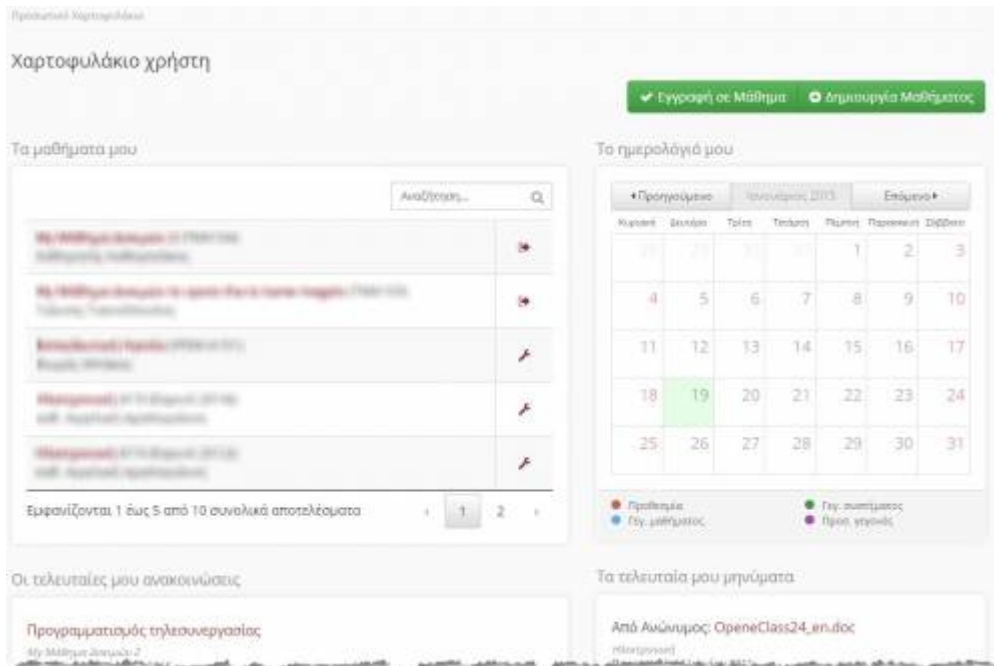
Προσωπικό Χαρτοφυλάκιο

Χαρτοφυλάκιο χρήστη

Εγγραφή σε Μάθημα  Δημιουργία Μαθήματος

Τα μαθήματά μου

Αναζήτηση...

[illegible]
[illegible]

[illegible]
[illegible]

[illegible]
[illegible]

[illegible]
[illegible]

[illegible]
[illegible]

Εμφανίζονται 1 έως 5 από 10 συνολικά αποτελέσματα

1 2

Το ημερολόγιό μου

Προηγούμενο  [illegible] 2015  Επόμενο

| Κυριακή | Δευτέρα | Τρίτη | Τετάρτη | Πέμπτη | Παρασκευή | Σάββατο |
|---|---|---|---|---|---|---|
| 28 | 29 | 30 | 31 | 1 | 2 | 3 |
| 4 | 5 | 6 | 7 | 8 | 9 | 10 |
| 11 | 12 | 13 | 14 | 15 | 16 | 17 |
| 18 | 19 | 20 | 21 | 22 | 23 | 24 |
| 25 | 26 | 27 | 28 | 29 | 30 | 31 |

Προθεσμία
Γεν. μαθήματος
Γεν. συστήματος
Προσ. γεγονός

Οι τελευταίες μου ανακοινώσεις

Προγραμματισμός τηλεσυνεργασίας
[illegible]

Τα τελευταία μου μηνύματα

Από Ανώνυμος: OpeneClass24_en.doc
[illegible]